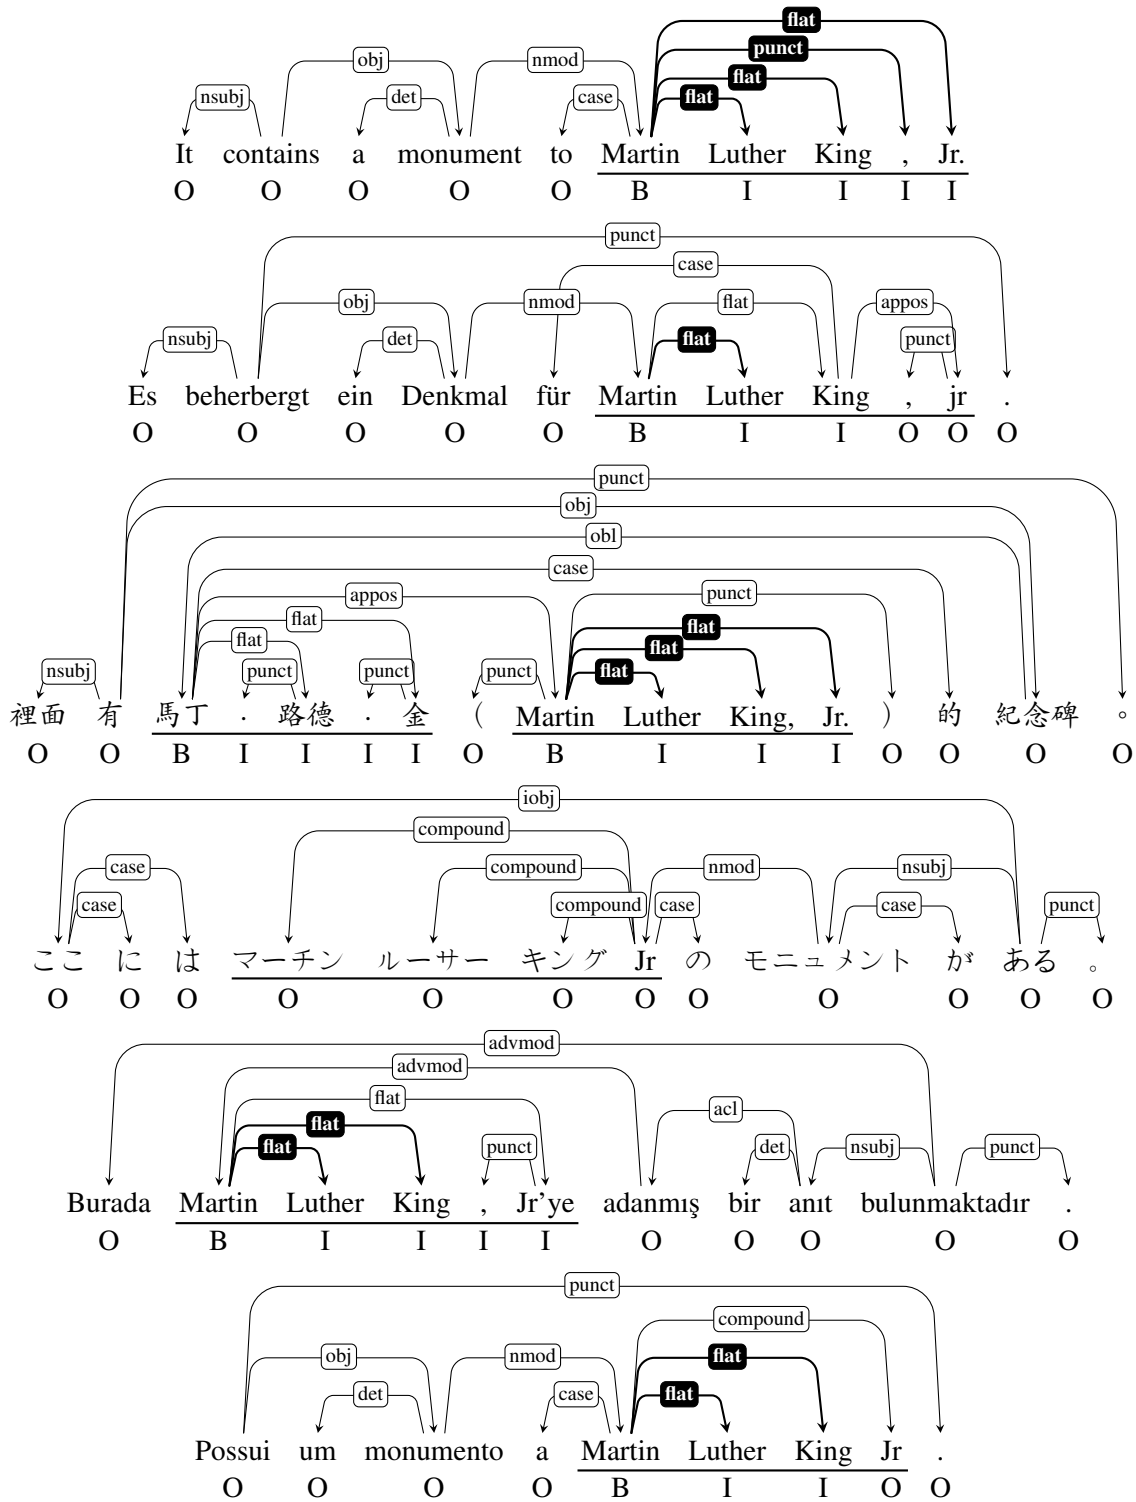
flat
punct
flat
flat
obj
nmod
nsubj
det
case

It contains a monument to Martin Luther King , Jr.
O O O O O B I I I I

punct
case
obj
nmod
flat
appos
nsubj
det
flat
punct

Es beherbergt ein Denkmal für Martin Luther King , jr .
O O O O O B I I O O O

punct
obj
obl
case
appos
punct
flat
flat
flat
flat
nsubj
punct
punct
punct
flat

裡面 有 馬丁 · 路德 · 金 ( Martin Luther King, Jr. ) 的 紀念碑 。
O O B I I I I O B I I I O O O O

iobj
compound
compound
nmod
nsubj
case
case
compound
case
punct

ここ に は マーチン ルーサー キング Jr の モニュメント が ある 。
O O O O O O O O O O O O

advmod
advmod
flat
flat
acl
flat
punct
det
nsubj
punct

Burada Martin Luther King , Jr'ye adanmış bir anıt bulunmaktadır .
O B I I I I O O O O O

punct
compound
obj
nmod
flat
det
case
flat

Possui um monumento a Martin Luther King Jr .
O O O O B I I O O